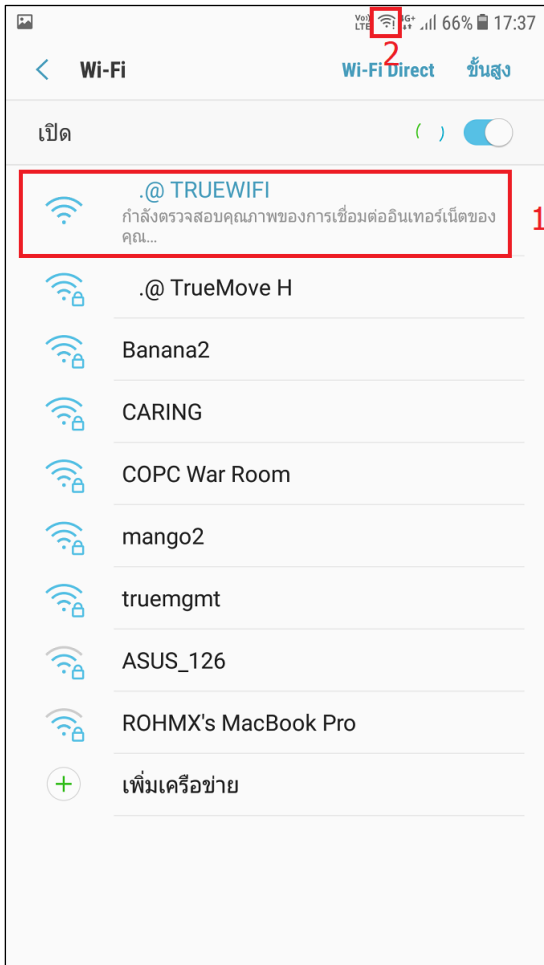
Vo) LTE 3G+ 66% 17:37

2

Wi-Fi

Wi-Fi Direct

ขั้นสูง

เปิด

.@ TRUEWIFI

กำลังตรวจสอบคุณภาพของการเชื่อมต่ออินเทอร์เน็ตของคุณ...

1

.@ TrueMove H

Banana2

CARING

COPC War Room

mango2

truemgmt

ASUS_126

ROHMX's MacBook Pro

เพิ่มเครือข่าย